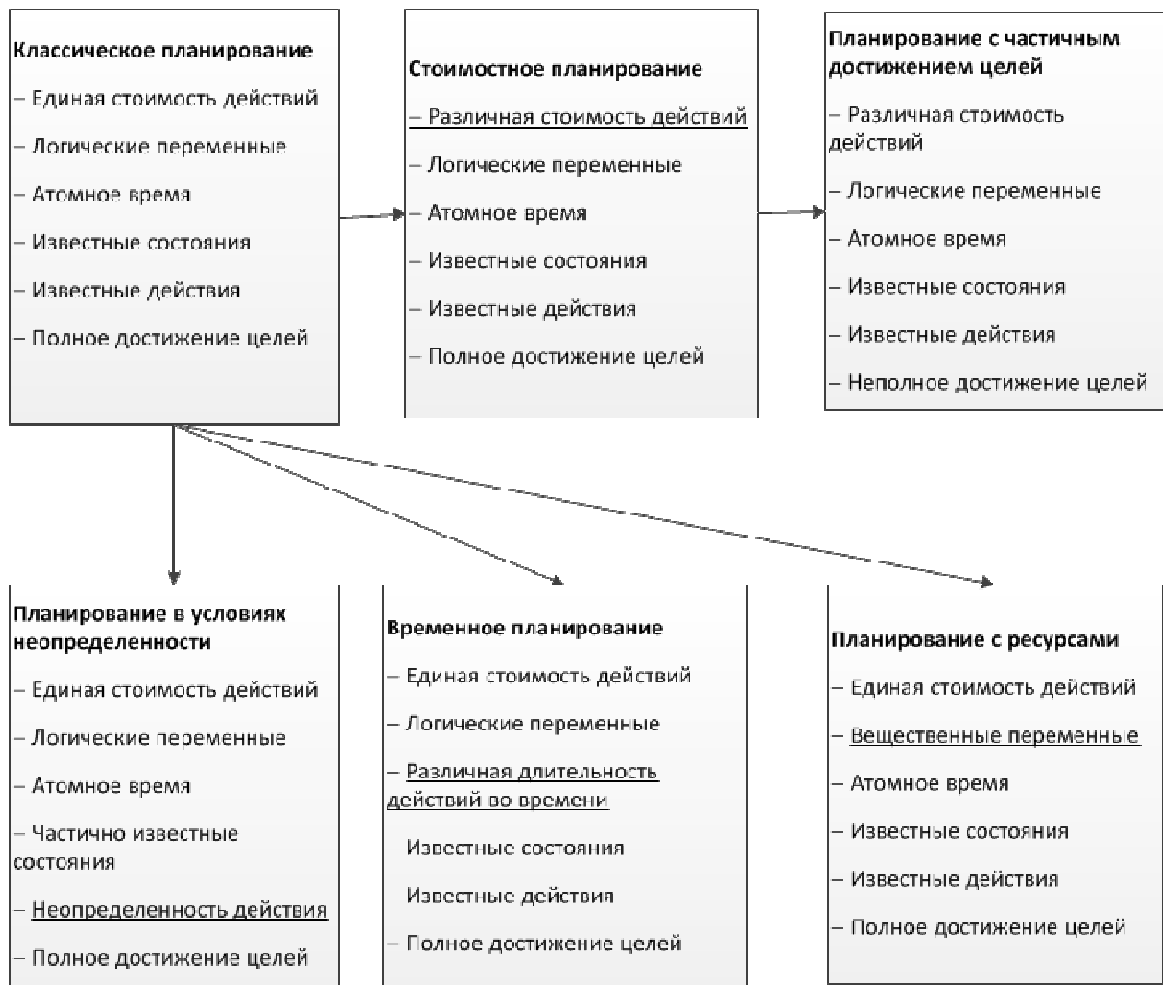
Классическое планирование

– Единая стоимость действий

– Логические переменные

– Атомное время

– Известные состояния

– Известные действия

– Полное достижение целей

Стоимостное планирование

– Различная стоимость действий

– Логические переменные

– Атомное время

– Известные состояния

– Известные действия

– Полное достижение целей

Планирование с частичным достижением целей

– Различная стоимость действий

– Логические переменные

– Атомное время

– Известные состояния

– Известные действия

– Неполное достижение целей

Планирование в условиях неопределенности

– Единая стоимость действий

– Логические переменные

– Атомное время

– Частично известные состояния

– Неопределенность действия

– Полное достижение целей

Временное планирование

– Единая стоимость действий

– Логические переменные

– Различная длительность действий во времени

Известные состояния

Известные действия

– Полное достижение целей

Планирование с ресурсами

– Единая стоимость действий

– Вещественные переменные

– Атомное время

– Известные состояния

– Известные действия

– Полное достижение целей